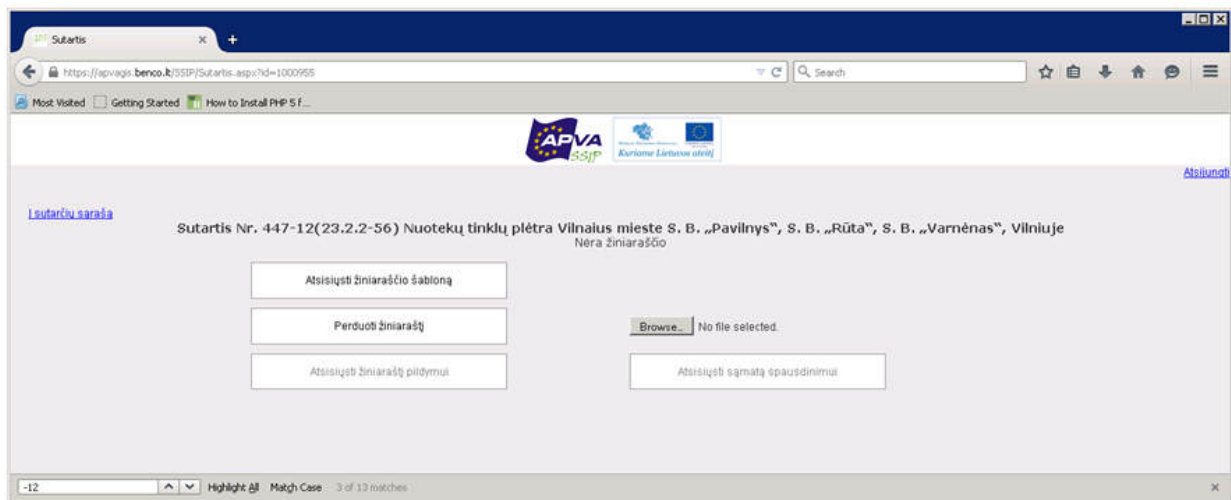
Sutartis

https://apvagis.benco.lt/SSIP/Sutartis.aspx?id=1000955

Search

Most Visited Getting Started How to Install PHP 5 f...

APVA SSIP

Kuriame Lietuvos ateitį

Atsijungti

Į sutarčių sąrašą

Sutartis Nr. 447-12(23.2.2-56) Nuotekų tinklų plėtra Vilniaus mieste S. B. „Pavilnys", S. B. „Rūta", S. B. „Varnėnas", Vilniuje

Nėra žiniaraščio

Atsisiųsti žiniaraščio šabloną

Perduoti žiniaraštį

Browse... No file selected.

Atsisiųsti žiniaraštį pildymui

Atsisiųsti sąmatą spausdinimui

-12

Highlight All Match Case 3 of 13 matches